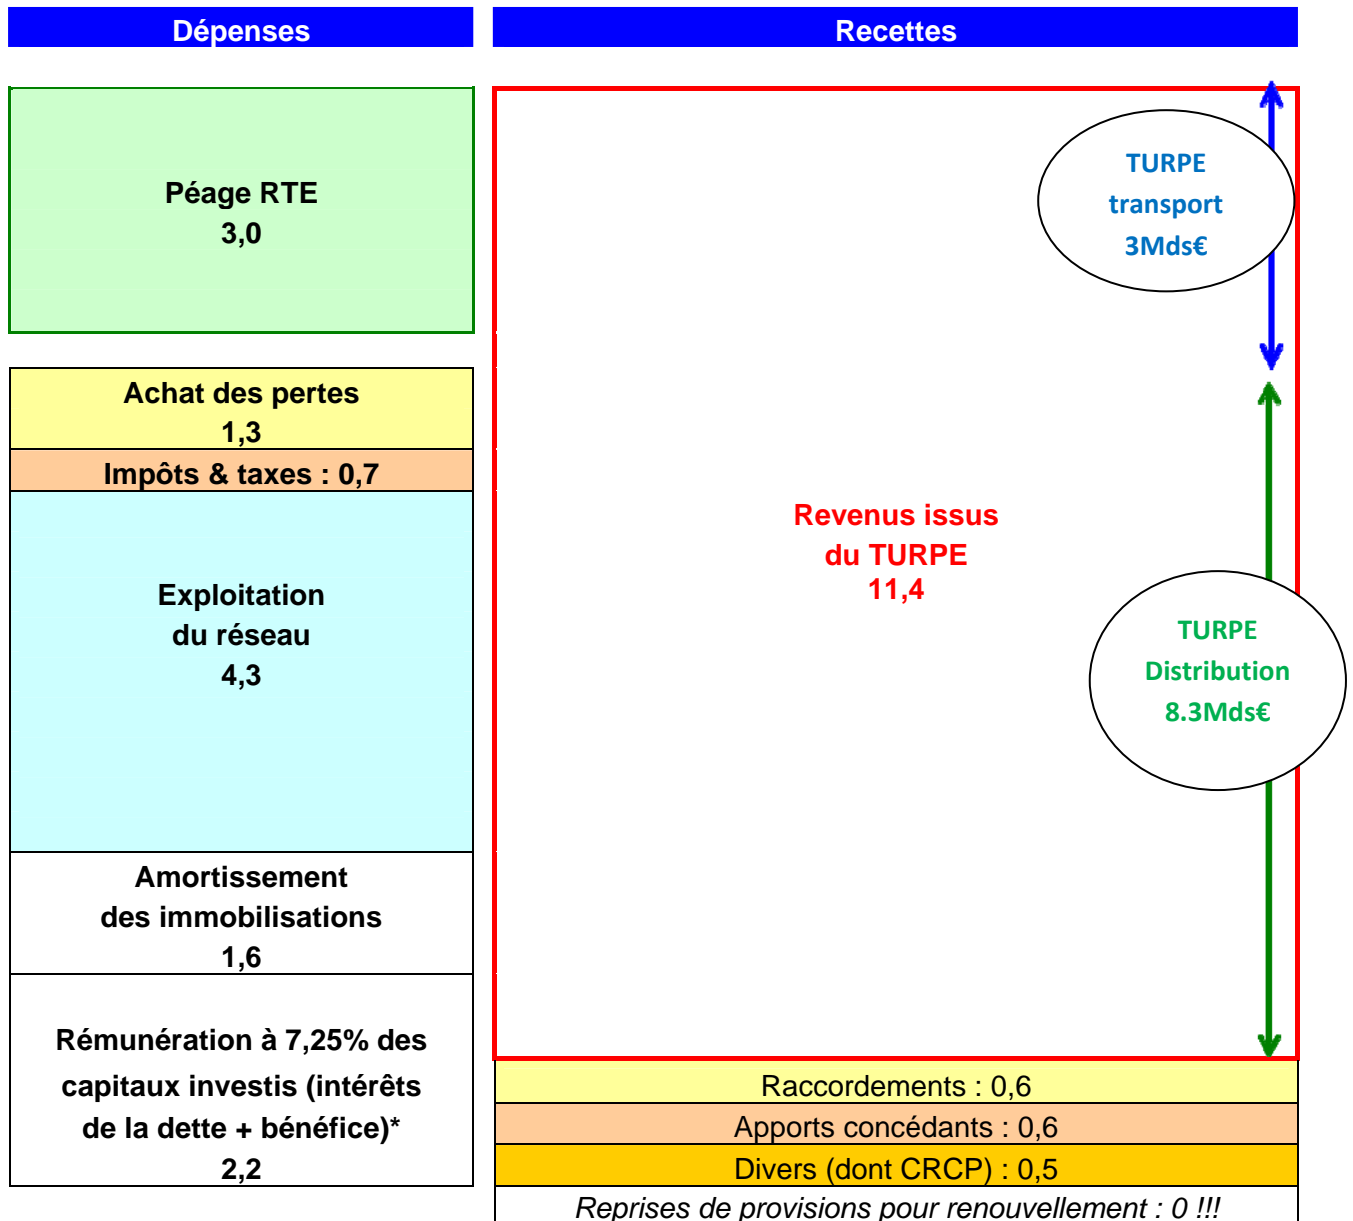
Dépenses

Péage RTE
3,0

Achat des pertes
1,3

Impôts & taxes : 0,7

Exploitation
du réseau
4,3

Amortissement
des immobilisations
1,6

Rémunération à 7,25% des capitaux investis (intérêts de la dette + bénéfice)*
2,2

Recettes

TURPE
transport
3Mds€

Revenus issus
du TURPE
11,4

TURPE
Distribution
8.3Mds€

Raccordements : 0,6

Apports concédants : 0,6

Divers (dont CRCP) : 0,5

Reprises de provisions pour renouvellement : 0 !!!